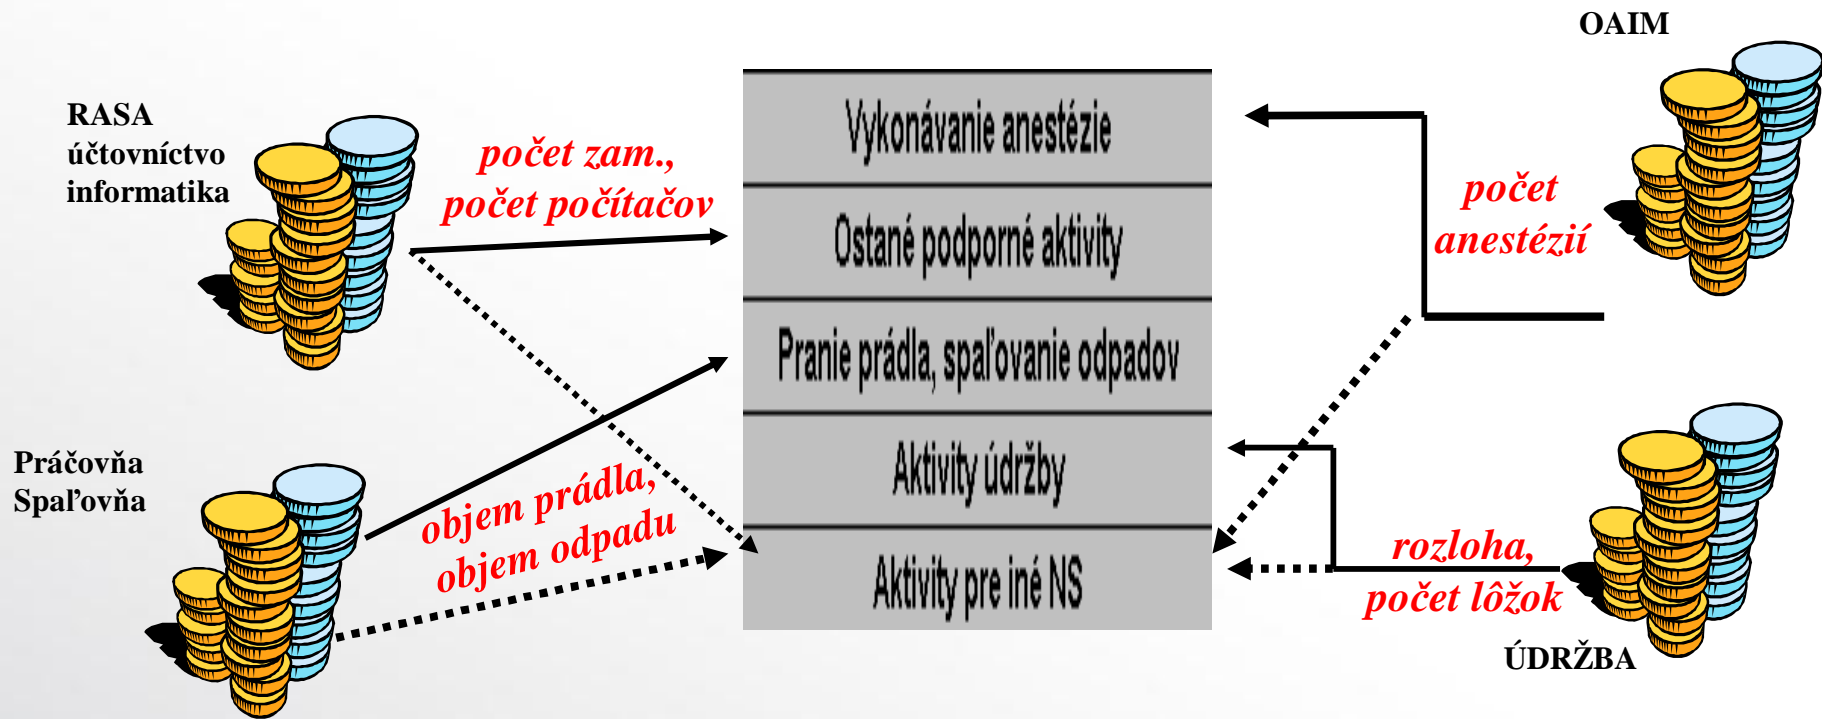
OAIM

RASA
účtovníctvo
informatika

počet zam.,
počet počítačov

Vykonávanie anestézie

Ostané podporné aktivity

Pranie prádla, spaľovanie odpadov

Aktivity údržby

Aktivity pre iné NS

počet
anestézií

Práčovňa
Spaľovňa

objem prádla,
objem odpadu

rozloha,
počet lôžok

ÚDRŽBA